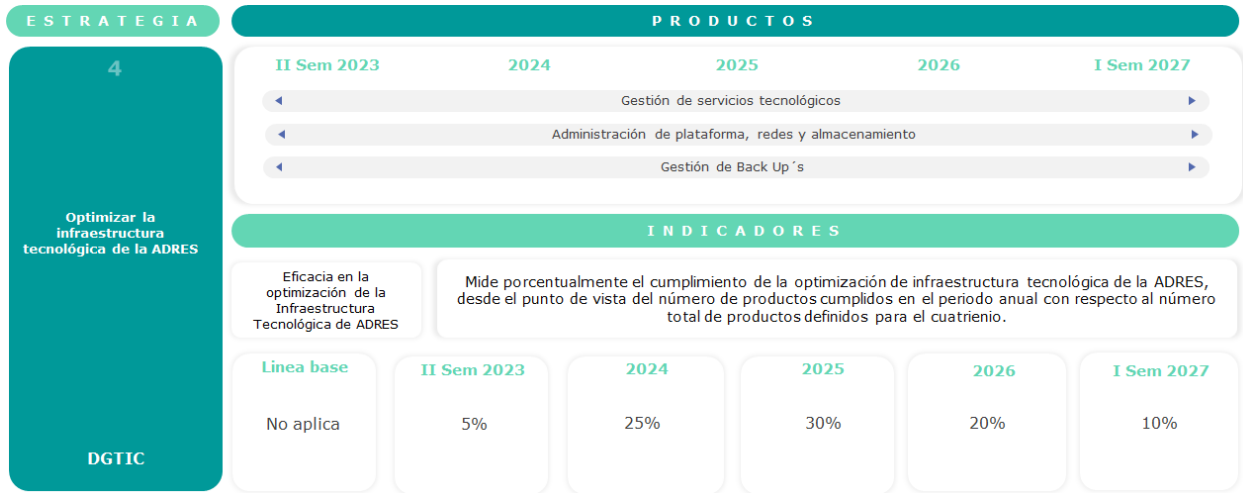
ESTRATEGIA

4

Optimizar la infraestructura tecnológica de la ADRES

DGTIC

PRODUCTOS

II Sem 2023 2024 2025 2026 I Sem 2027

Gestión de servicios tecnológicos

Administración de plataforma, redes y almacenamiento

Gestión de Back Up´s

INDICADORES

Eficacia en la optimización de la Infraestructura Tecnológica de ADRES

Mide porcentualmente el cumplimiento de la optimización de infraestructura tecnológica de la ADRES, desde el punto de vista del número de productos cumplidos en el periodo anual con respecto al número total de productos definidos para el cuatrienio.

| Linea base | II Sem 2023 | 2024 | 2025 | 2026 | I Sem 2027 |
|---|---|---|---|---|---|
| No aplica | 5% | 25% | 30% | 20% | 10% |